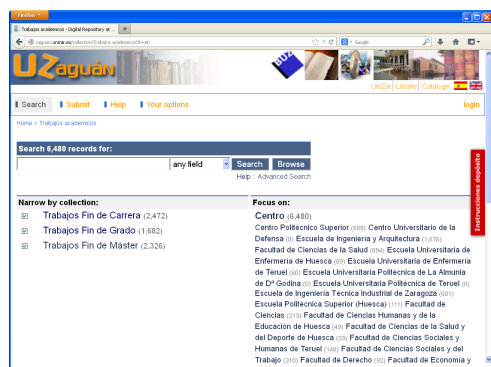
Firefox

Trabajos académicos - Digital Repository at ... +

zaguan.unizar.es/collection/Trabajos académicos?ln=en

Google

UZaguán

UniZar | Library | Catalogue

Search | Submit | Help | Your options

login

Home > Trabajos académicos

Search 6,480 records for:

any field Search Browse

Help :: Advanced Search

Instrucciones depósito

Narrow by collection:

Trabajos Fin de Carrera (2,472)

Trabajos Fin de Grado (1,682)

Trabajos Fin de Máster (2,326)

Focus on:

Centro (6,480)

Centro Politécnico Superior (605) Centro Universitario de la Defensa (0) Escuela de Ingeniería y Arquitectura (1,676) Facultad de Ciencias de la Salud (694) Escuela Universitaria de Enfermería de Huesca (89) Escuela Universitaria de Enfermería de Teruel (60) Escuela Universitaria Politécnica de La Almunia de Dª Godina (0) Escuela Universitaria Politécnica de Teruel (0) Escuela de Ingeniería Técnica Industrial de Zaragoza (601) Escuela Politécnica Superior (Huesca) (111) Facultad de Ciencias (213) Facultad de Ciencias Humanas y de la Educación de Huesca (49) Facultad de Ciencias de la Salud y del Deporte de Huesca (33) Facultad de Ciencias Sociales y Humanas de Teruel (146) Facultad de Ciencias Sociales y del Trabajo (310) Facultad de Derecho (92) Facultad de Economía y